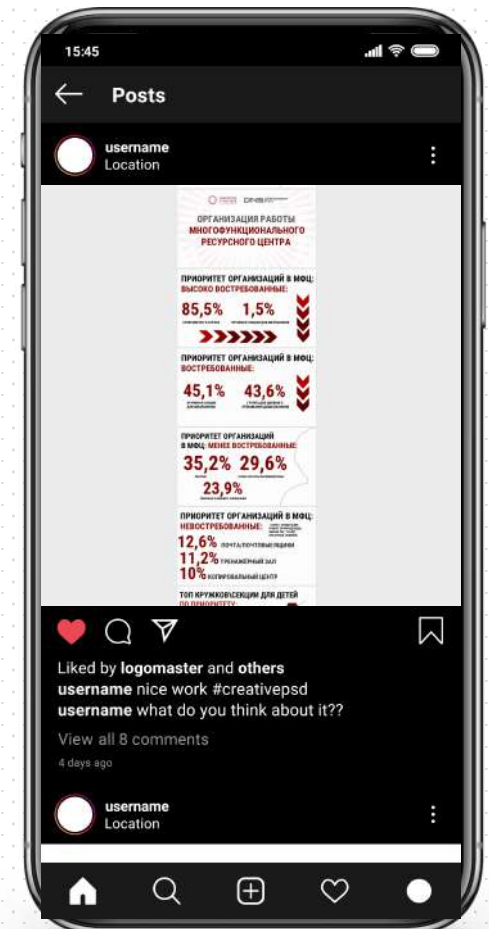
15:45

Posts

username
Location

ОРГАНИЗАЦИЯ РАБОТЫ МНОГОФУНКЦИОНАЛЬНОГО РЕСУРСНОГО ЦЕНТРА

ПРИОРИТЕТ ОРГАНИЗАЦИЙ В МФЦ: ВЫСОКО ВОСТРЕБОВАННЫЕ:
85,5% 1,5%
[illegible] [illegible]

ПРИОРИТЕТ ОРГАНИЗАЦИЙ В МФЦ: ВОСТРЕБОВАННЫЕ:
45,1% 43,6%
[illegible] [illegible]

ПРИОРИТЕТ ОРГАНИЗАЦИЙ В МФЦ: МЕНЕЕ ВОСТРЕБОВАННЫЕ:
35,2% 29,6%
23,9%
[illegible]

ПРИОРИТЕТ ОРГАНИЗАЦИЙ В МФЦ: НЕВОСТРЕБОВАННЫЕ:
12,6% ПОЧТА/ПОЧТОВЫЕ ЯЩИКИ
11,2% ТРЕНАЖЕРНЫЙ ЗАЛ
10% КОПИРОВАЛЬНЫЙ ЦЕНТР

ТОП КРУЖКОВ/СЕКЦИЙ ДЛЯ ДЕТЕЙ ПО ПРИОРИТЕТУ:

Liked by logomaster and others
username nice work #creativepsd
username what do you think about it??
View all 8 comments
4 days ago

username
Location